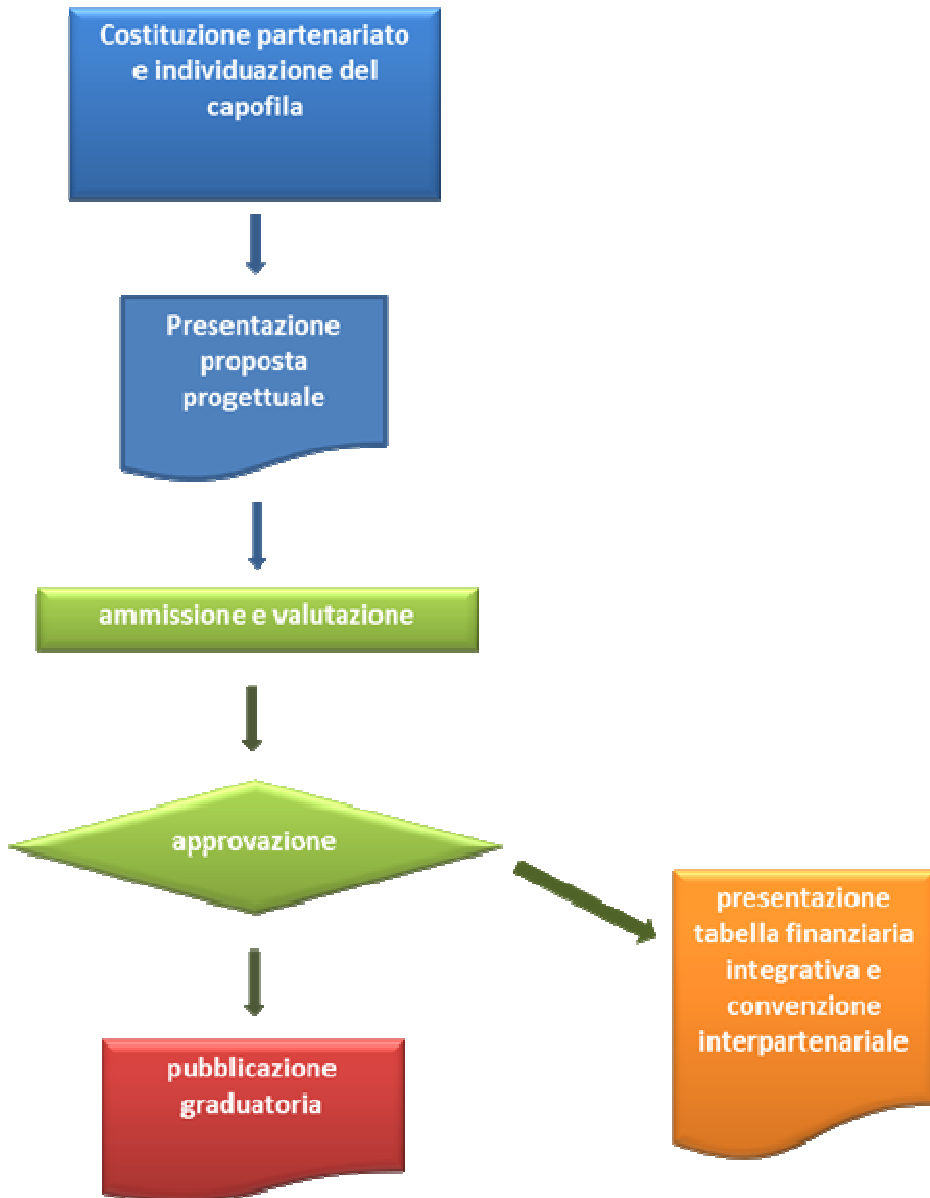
Costituzione partenariato e individuazione del capofila

Presentazione proposta progettuale

ammissione e valutazione

approvazione

presentazione tabella finanziaria integrativa e convenzione interpartenariale

pubblicazione graduatoria